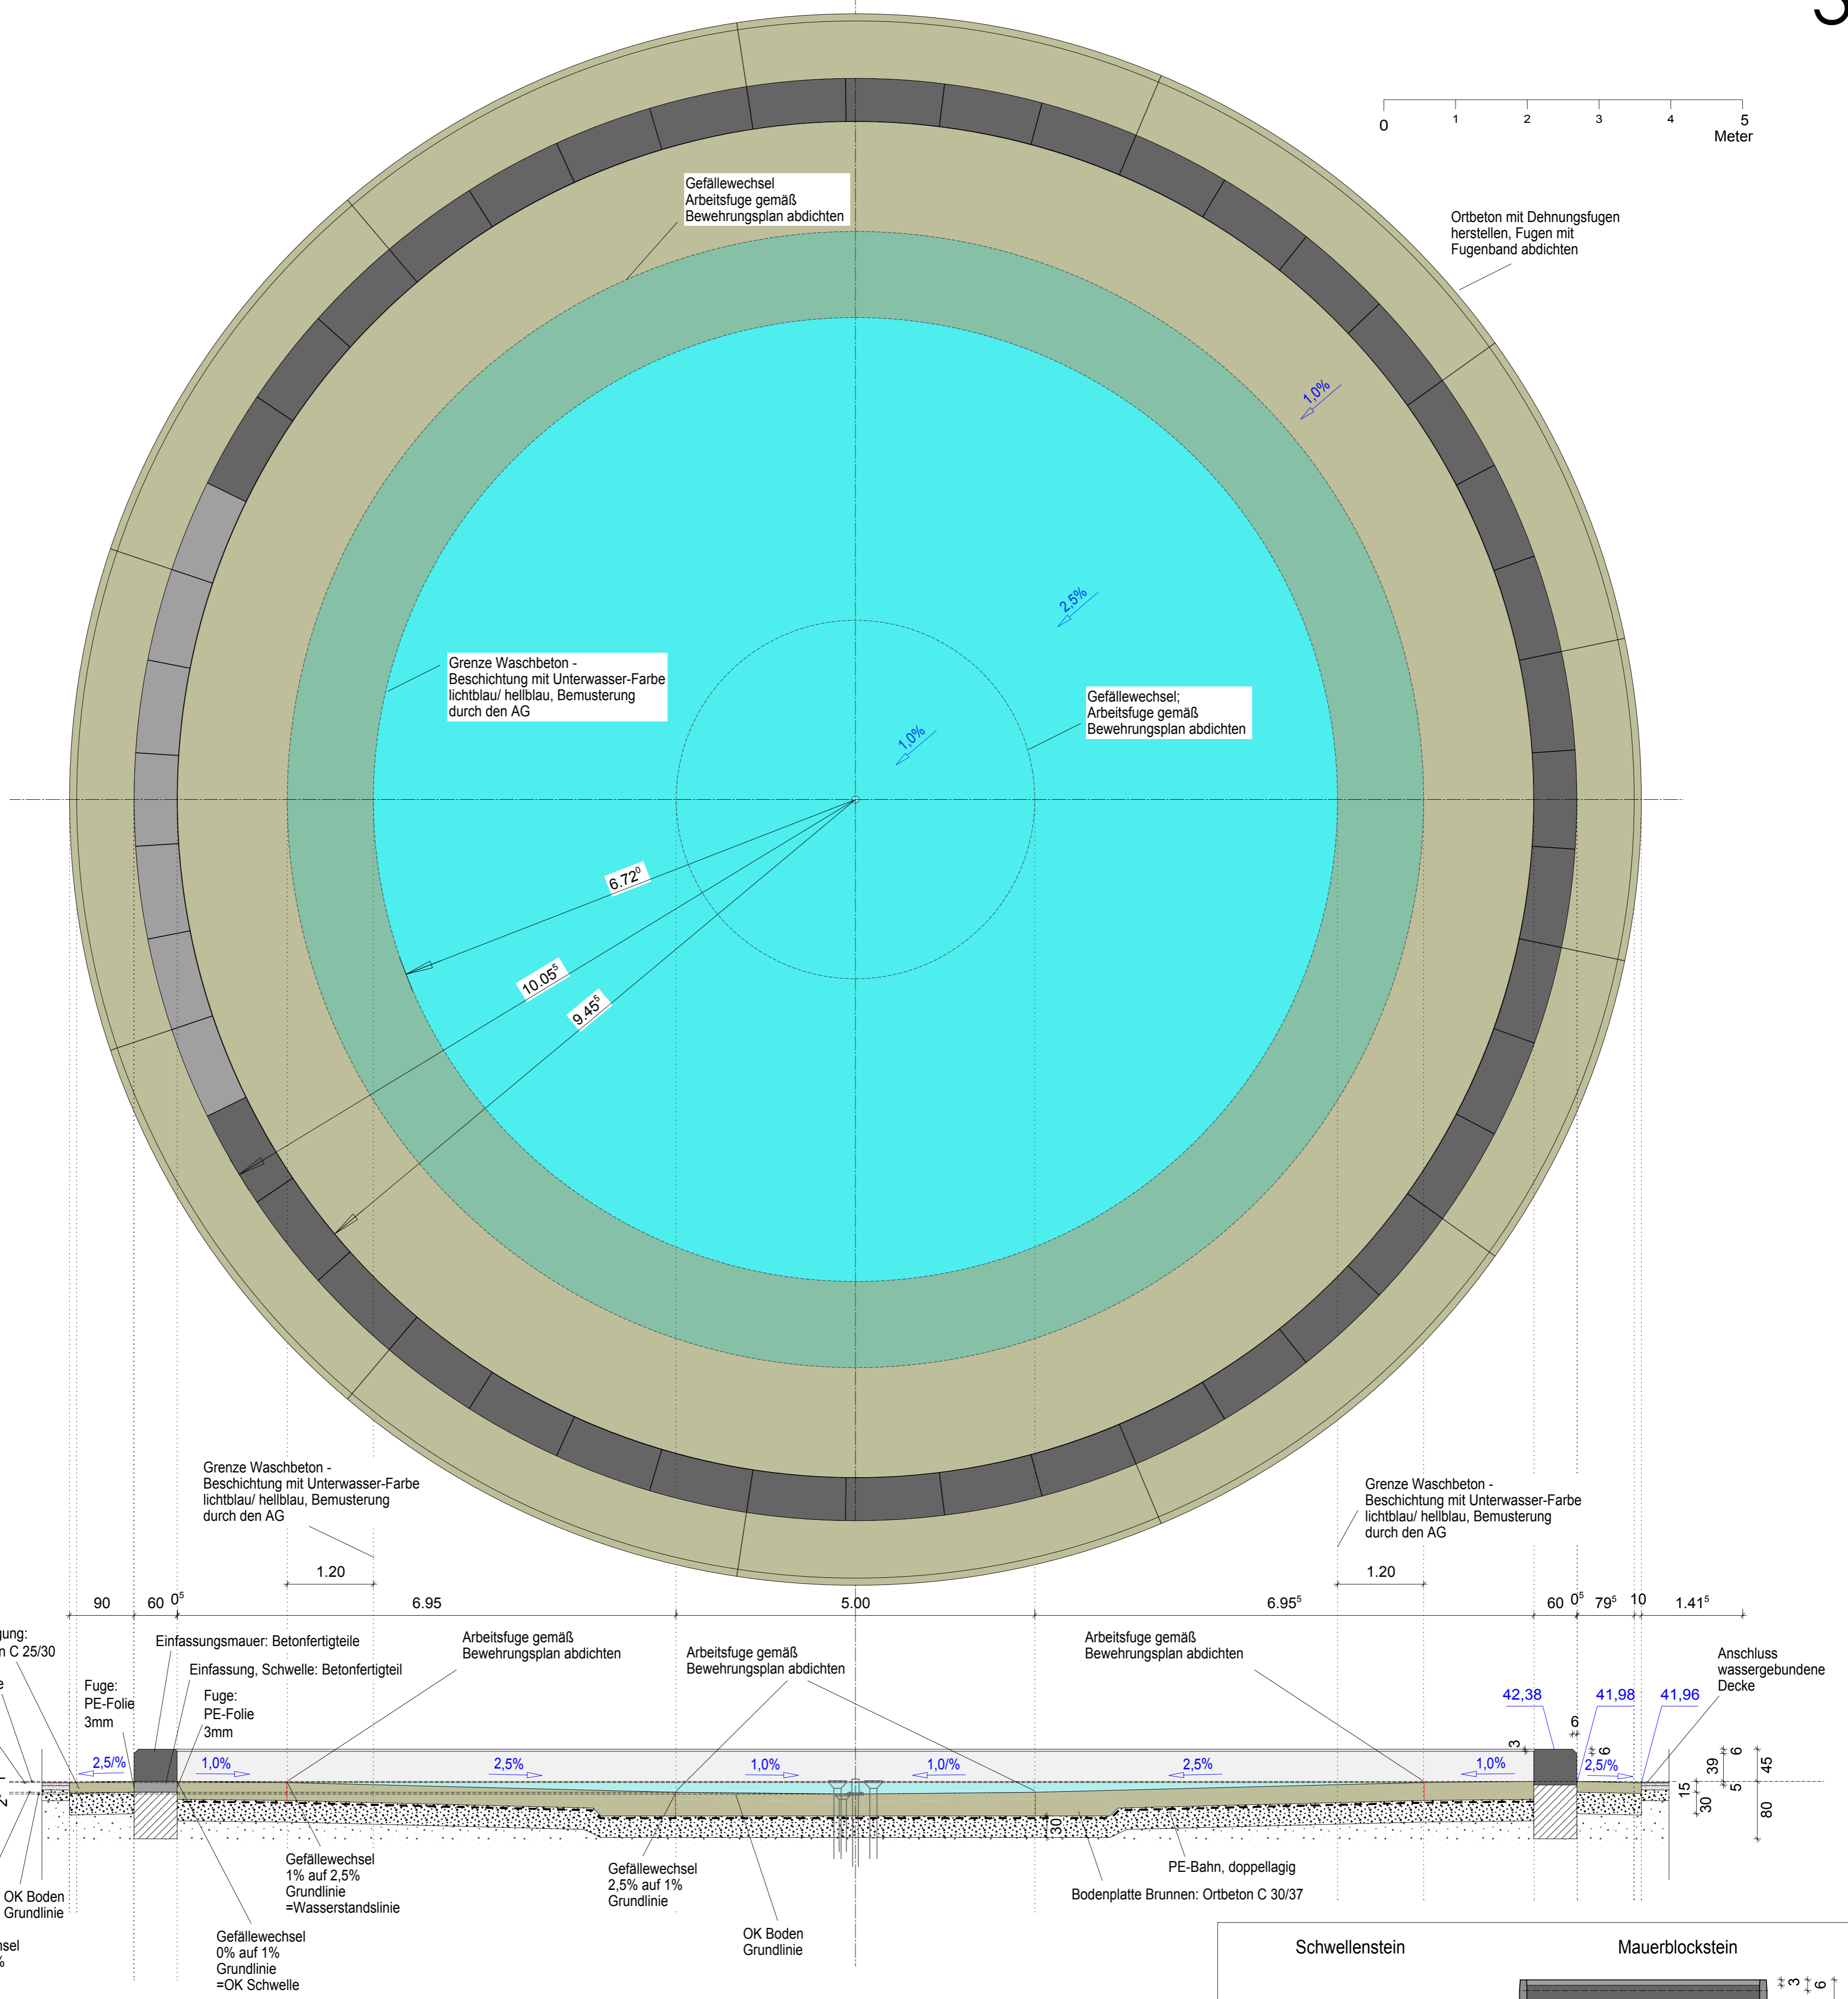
0 1 2 3 4 5
Meter

Gefällewechsel
Arbeitsfuge gemäß
Bewehrungsplan abdichten

Ortbeton mit Dehnungsfugen herstellen, Fugen mit Fugenband abdichten

1,0%

2,5%

Grenze Waschbeton - Beschichtung mit Unterwasser-Farbe lichtblau/ hellblau, Bemusterung durch den AG

Gefällewechsel; Arbeitsfuge gemäß Bewehrungsplan abdichten

1,0%

$6.72^0$

$10.05^5$

$9.45^5$

Grenze Waschbeton - Beschichtung mit Unterwasser-Farbe lichtblau/ hellblau, Bemusterung durch den AG

Grenze Waschbeton - Beschichtung mit Unterwasser-Farbe lichtblau/ hellblau, Bemusterung durch den AG

1.20

1.20

90 60 $0^5$ 6.95 5.00 $6.95^5$ 60 $0^5$ $79^5$ 10 $1.41^5$

gung:
n C 25/30
e

Einfassungsmauer: Betonfertigteile

Einfassung, Schwelle: Betonfertigteil

Fuge:
PE-Folie
3mm

Fuge:
PE-Folie
3mm

Arbeitsfuge gemäß
Bewehrungsplan abdichten

Arbeitsfuge gemäß
Bewehrungsplan abdichten

Arbeitsfuge gemäß
Bewehrungsplan abdichten

Anschluss wassergebundene Decke

42,38 41,98 41,96

2,5/% 1,0% 2,5% 1,0% 1,0/% 2,5% 1,0% 2,5/%

3 6 6 6 39 45 15 5 30 80 30

OK Boden
Grundlinie

Gefällewechsel
1% auf 2,5%
Grundlinie
=Wasserstandslinie

Gefällewechsel
2,5% auf 1%
Grundlinie

PE-Bahn, doppellagig

Bodenplatte Brunnen: Ortbeton C 30/37

nsel
%

Gefällewechsel
0% auf 1%
Grundlinie
=OK Schwelle

OK Boden
Grundlinie

Schwellenstein

Mauerblockstein

3 6